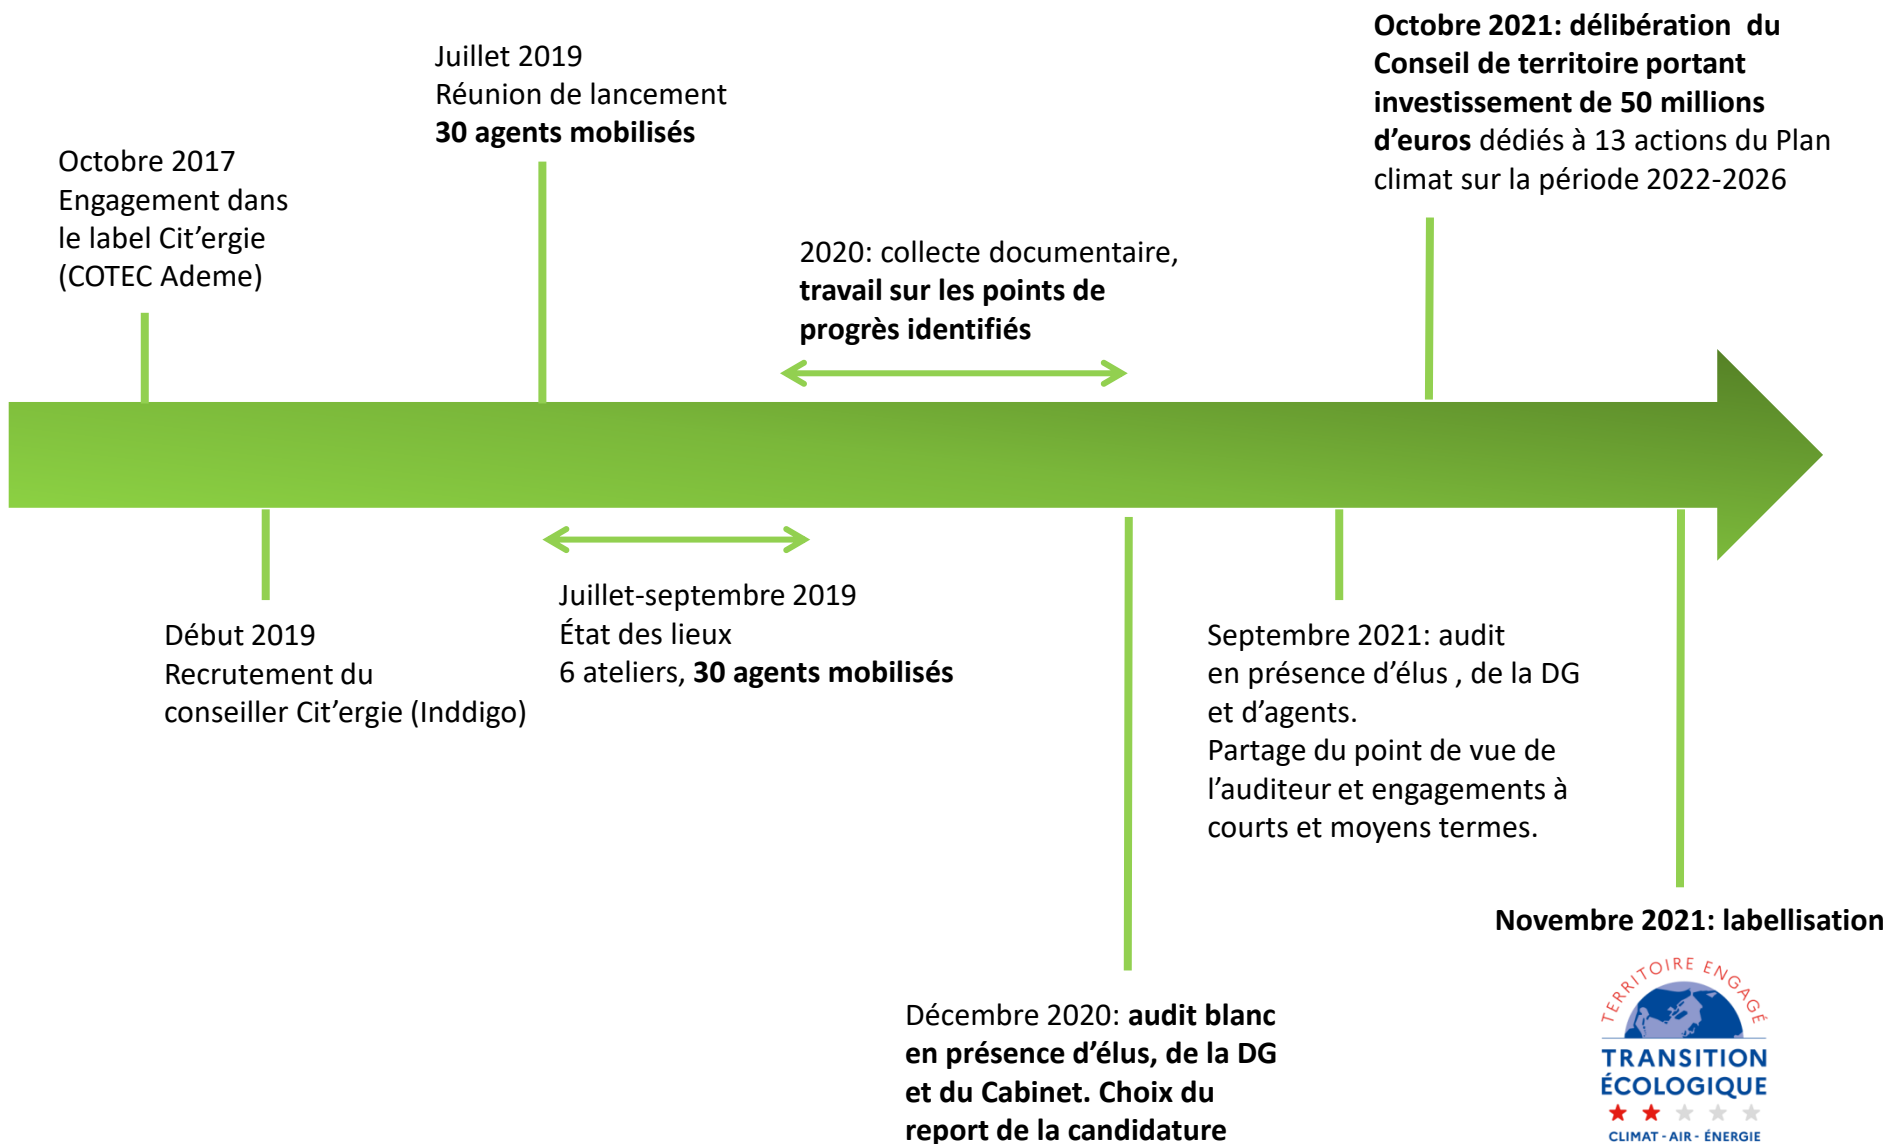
Octobre 2017
Engagement dans le label Cit’ergie (COTEC Ademe)

Juillet 2019
Réunion de lancement
**30 agents mobilisés**

2020: collecte documentaire, **travail sur les points de progrès identifiés**

**Octobre 2021: délibération du Conseil de territoire portant investissement de 50 millions d’euros** dédiés à 13 actions du Plan climat sur la période 2022-2026

Début 2019
Recrutement du conseiller Cit’ergie (Inddigo)

Juillet-septembre 2019
État des lieux
6 ateliers, **30 agents mobilisés**

Septembre 2021: audit en présence d’élus , de la DG et d’agents.
Partage du point de vue de l’auditeur et engagements à courts et moyens termes.

**Novembre 2021: labellisation**

Décembre 2020: **audit blanc en présence d’élus, de la DG et du Cabinet. Choix du report de la candidature**

TERRITOIRE ENGAGÉ
TRANSITION ÉCOLOGIQUE
CLIMAT - AIR - ÉNERGIE